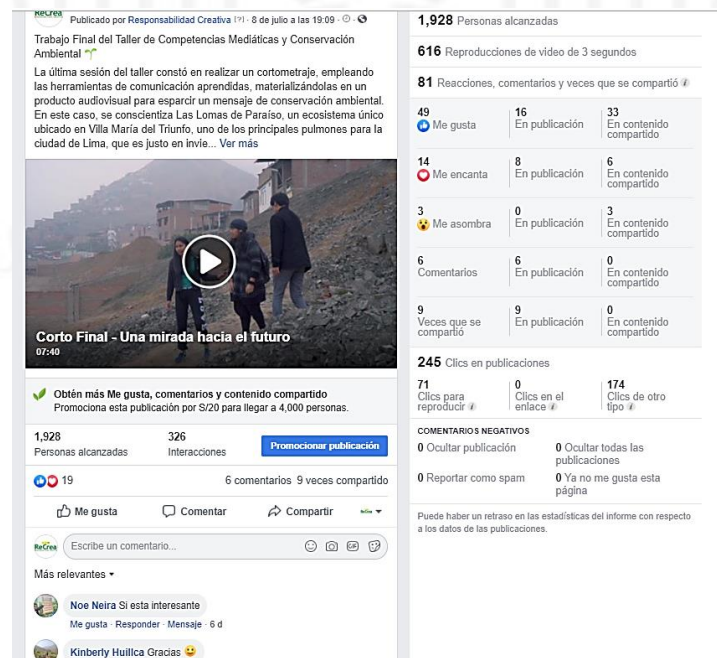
ReCrea Publicado por Responsabilidad Creativa [?] · 8 de julio a las 19:09 ·

Trabajo Final del Taller de Competencias Mediáticas y Conservación Ambiental

La última sesión del taller constó en realizar un cortometraje, empleando las herramientas de comunicación aprendidas, materializándolas en un producto audiovisual para esparcir un mensaje de conservación ambiental. En este caso, se conscientiza Las Lomas de Paraíso, un ecosistema único ubicado en Villa María del Triunfo, uno de los principales pulmones para la ciudad de Lima, que es justo en invie... Ver más

Corto Final - Una mirada hacia el futuro
07:40

Obtén más Me gusta, comentarios y contenido compartido
Promociona esta publicación por S/20 para llegar a 4,000 personas.

1,928 Personas alcanzadas
326 Interacciones
Promocionar publicación

19
6 comentarios 9 veces compartido

Me gusta Comentar Compartir

ReCrea Escribe un comentario...

Más relevantes ▾

Noe Neira Si esta interesante
Me gusta · Responder · Mensaje · 6 d

Kinberly Huillca Gracias

1,928 Personas alcanzadas

616 Reproducciones de video de 3 segundos

81 Reacciones, comentarios y veces que se compartió

| | | |
|---|---|---|
| 49 Me gusta | 16 En publicación | 33 En contenido compartido |
| 14 Me encanta | 8 En publicación | 6 En contenido compartido |
| 3 Me asombra | 0 En publicación | 3 En contenido compartido |
| 6 Comentarios | 6 En publicación | 0 En contenido compartido |
| 9 Veces que se compartió | 9 En publicación | 0 En contenido compartido |

245 Clics en publicaciones

| | | |
|---|---|---|
| 71 Clics para reproducir | 0 Clics en el enlace | 174 Clics de otro tipo |

COMENTARIOS NEGATIVOS
0 Ocultar publicación
0 Ocultar todas las publicaciones
0 Reportar como spam
0 Ya no me gusta esta página

Puede haber un retraso en las estadísticas del informe con respecto a los datos de las publicaciones.